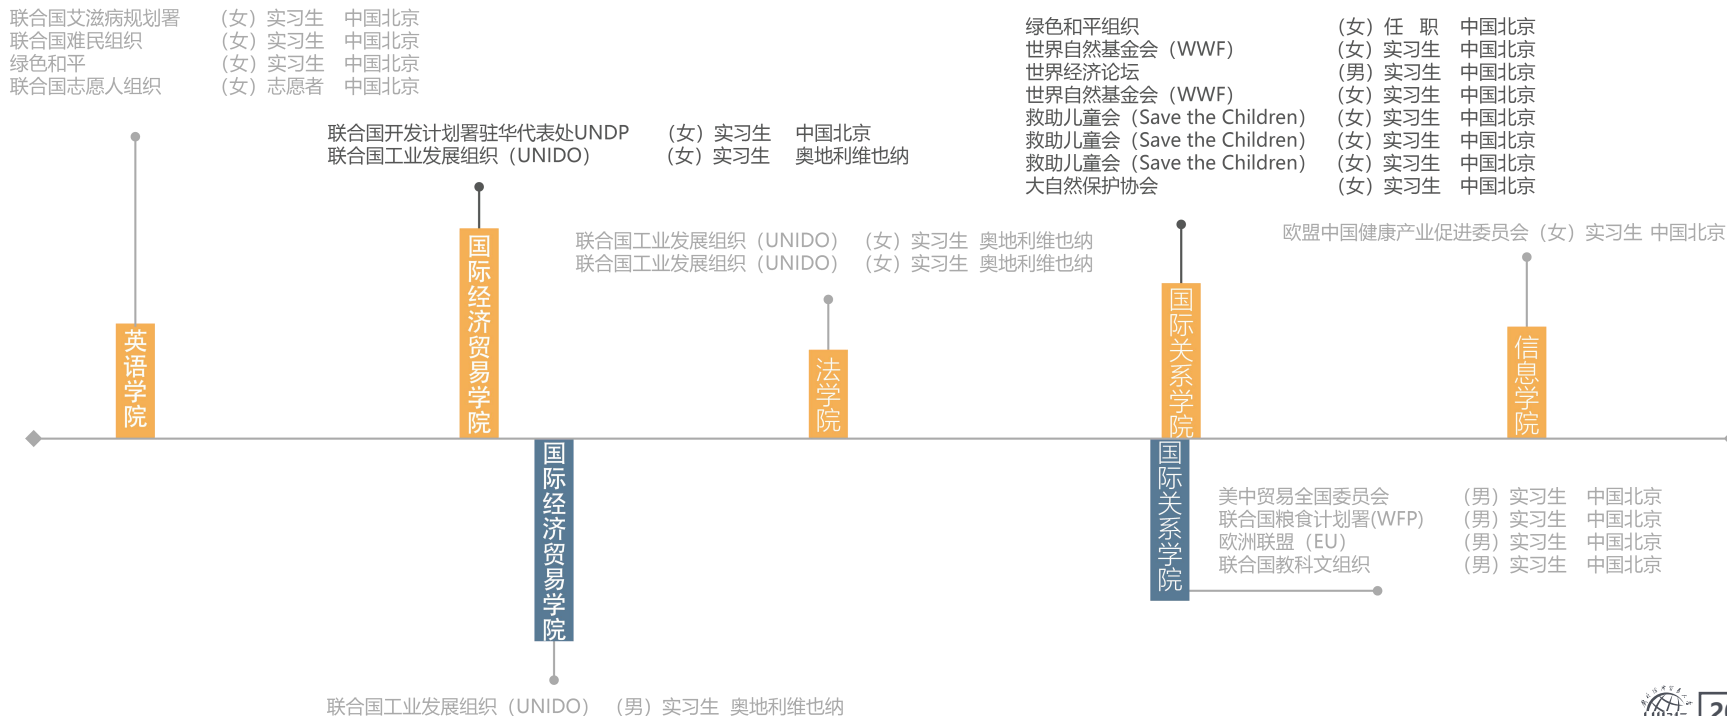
联合国艾滋病规划署　（女）实习生　中国北京
联合国难民组织　（女）实习生　中国北京
绿色和平　（女）实习生　中国北京
联合国志愿人组织　（女）志愿者　中国北京

英语学院

联合国开发计划署驻华代表处UNDP　（女）实习生　中国北京
联合国工业发展组织（UNIDO）　（女）实习生　奥地利维也纳

国际经济贸易学院

国际经济贸易学院

联合国工业发展组织（UNIDO）　（男）实习生　奥地利维也纳

联合国工业发展组织（UNIDO）　（女）实习生　奥地利维也纳
联合国工业发展组织（UNIDO）　（女）实习生　奥地利维也纳

法学院

绿色和平组织　（女）任　职　中国北京
世界自然基金会（WWF）　（女）实习生　中国北京
世界经济论坛　（男）实习生　中国北京
世界自然基金会（WWF）　（女）实习生　中国北京
救助儿童会（Save the Children）　（女）实习生　中国北京
救助儿童会（Save the Children）　（女）实习生　中国北京
救助儿童会（Save the Children）　（女）实习生　中国北京
大自然保护协会　（女）实习生　中国北京

国际关系学院

国际关系学院

美中贸易全国委员会　（男）实习生　中国北京
联合国粮食计划署(WFP)　（男）实习生　中国北京
欧洲联盟（EU）　（男）实习生　中国北京
联合国教科文组织　（男）实习生　中国北京

欧盟中国健康产业促进委员会（女）实习生 中国北京

信息学院

2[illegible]